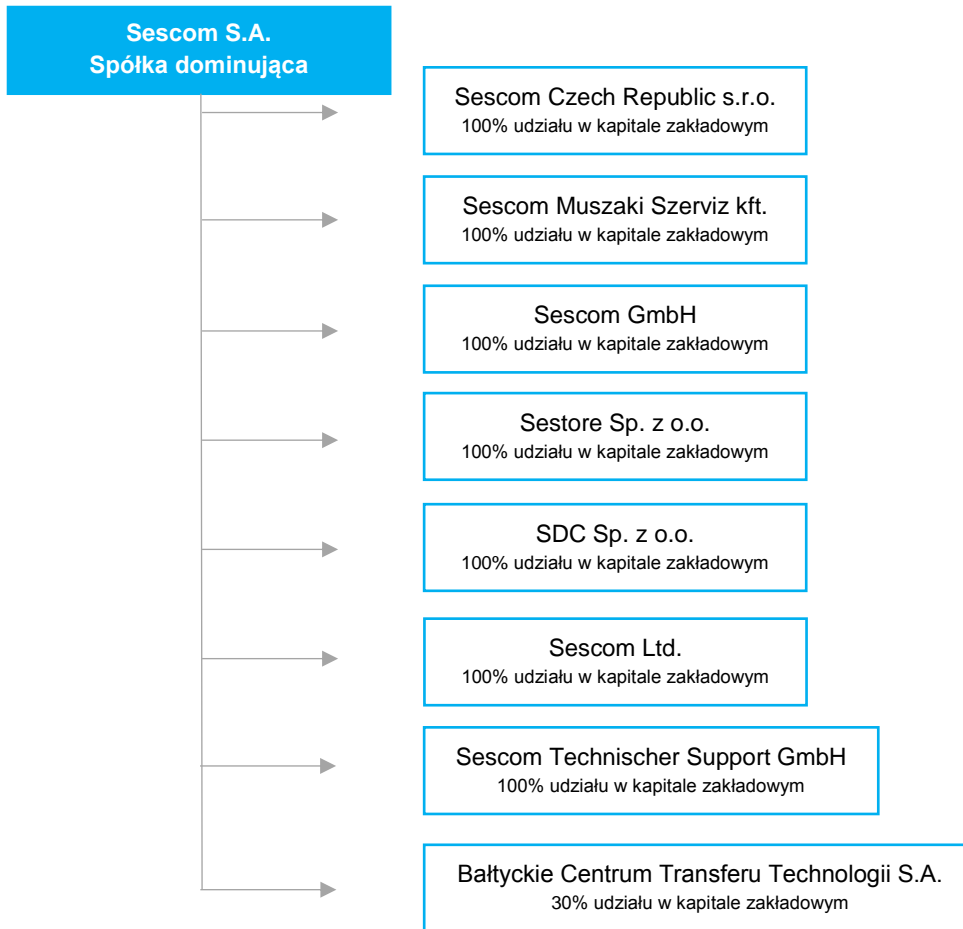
Sescom S.A.
Spółka dominująca

Sescom Czech Republic s.r.o.
100% udziału w kapitale zakładowym

Sescom Muszaki Szerviz kft.
100% udziału w kapitale zakładowym

Sescom GmbH
100% udziału w kapitale zakładowym

Sestore Sp. z o.o.
100% udziału w kapitale zakładowym

SDC Sp. z o.o.
100% udziału w kapitale zakładowym

Sescom Ltd.
100% udziału w kapitale zakładowym

Sescom Technischer Support GmbH
100% udziału w kapitale zakładowym

Bałtyckie Centrum Transferu Technologii S.A.
30% udziału w kapitale zakładowym